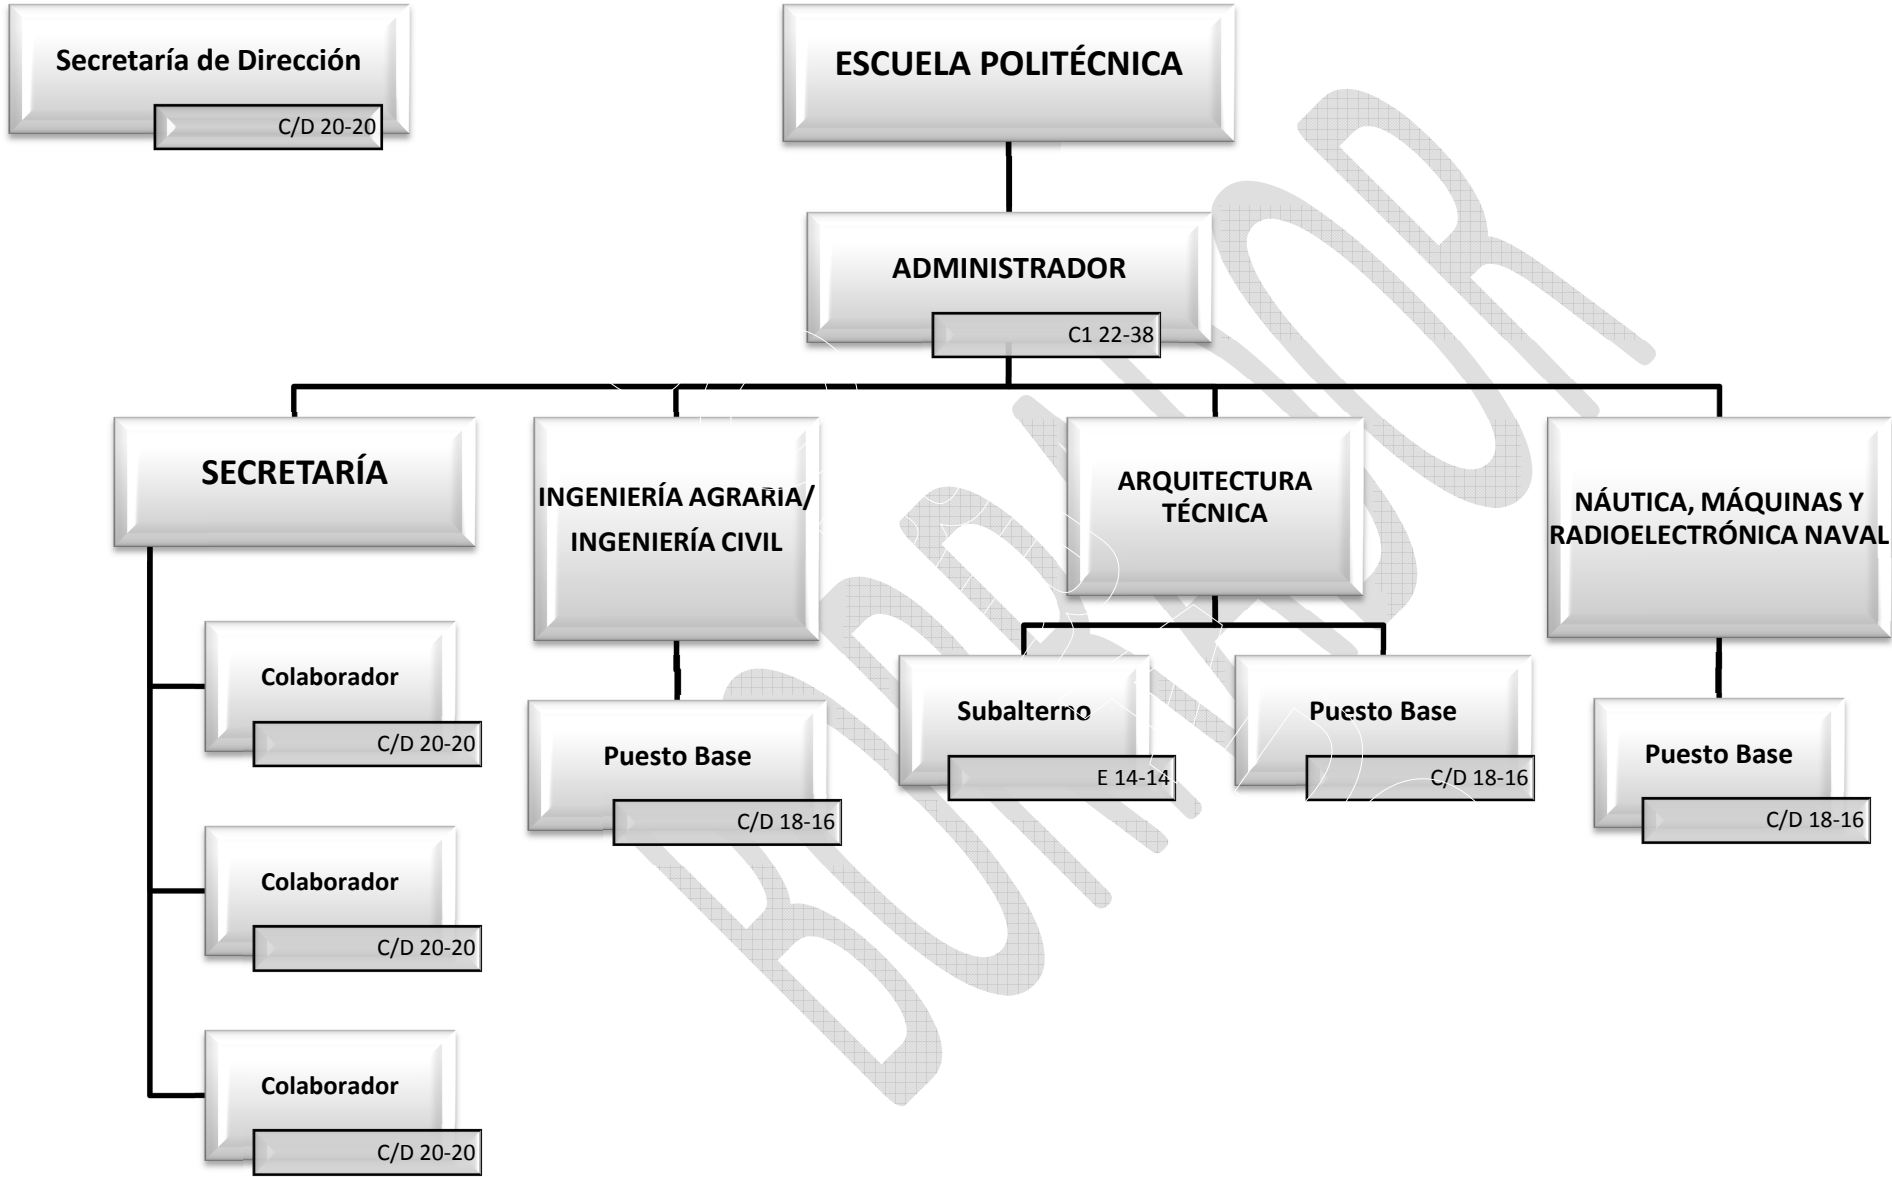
Secretaría de Dirección
C/D 20-20

ESCUELA POLITÉCNICA

ADMINISTRADOR
C1 22-38

SECRETARÍA

Colaborador
C/D 20-20

Colaborador
C/D 20-20

Colaborador
C/D 20-20

INGENIERÍA AGRARIA/ INGENIERÍA CIVIL

Puesto Base
C/D 18-16

ARQUITECTURA TÉCNICA

Subalterno
E 14-14

Puesto Base
C/D 18-16

NÁUTICA, MÁQUINAS Y RADIOELECTRÓNICA NAVAL

Puesto Base
C/D 18-16

BORRADOR